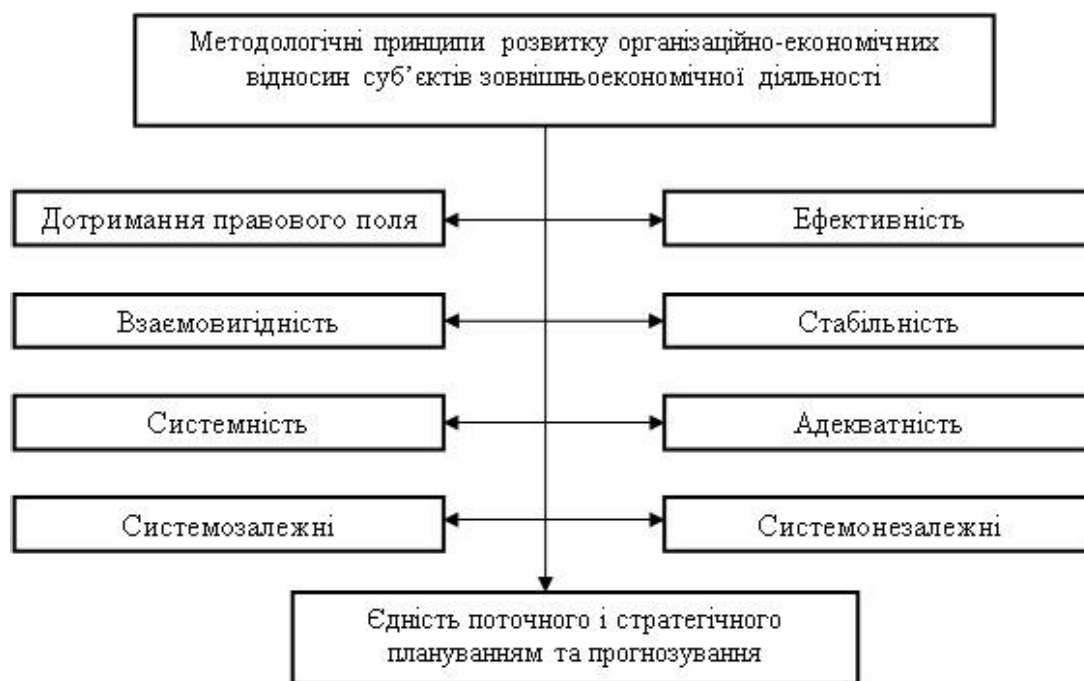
Методологічні принципи розвитку організаційно-економічних відносин суб'єктів зовнішньоекономічної діяльності

Дотримання правового поля

Ефективність

Взаємовигідність

Стабільність

Системність

Адекватність

Системозалежні

Системонезалежні

Єдність поточного і стратегічного плануванням та прогнозування